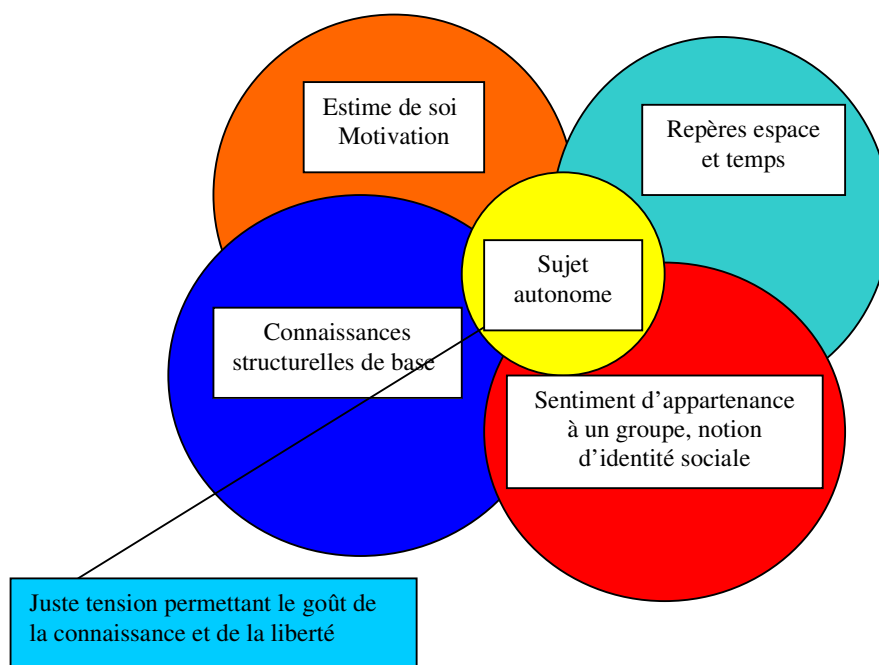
Estime de soi
Motivation

Repères espace et temps

Sujet autonome

Connaissances structurelles de base

Sentiment d’appartenance à un groupe, notion d’identité sociale

Juste tension permettant le goût de la connaissance et de la liberté